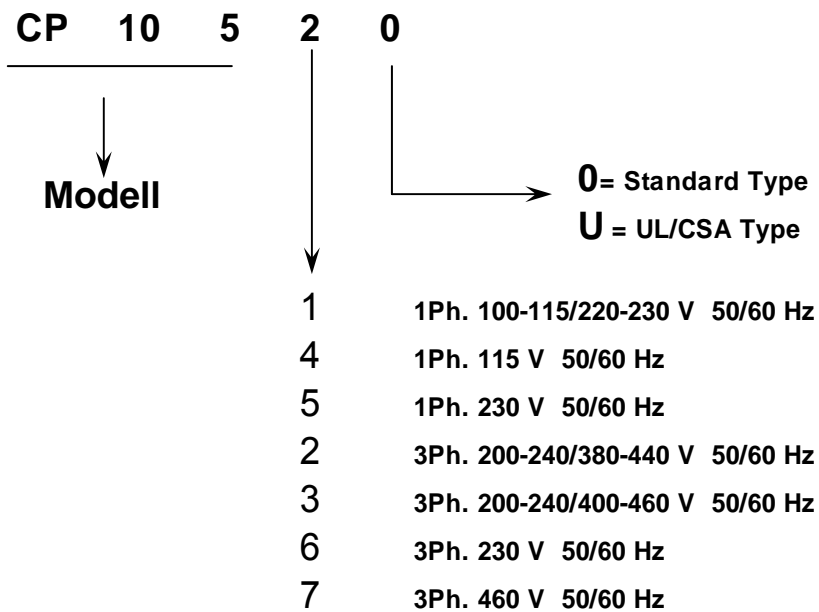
CP 10 5 2 0

Modell

0= Standard Type
U = UL/CSA Type

1 1Ph. 100-115/220-230 V 50/60 Hz
4 1Ph. 115 V 50/60 Hz
5 1Ph. 230 V 50/60 Hz
2 3Ph. 200-240/380-440 V 50/60 Hz
3 3Ph. 200-240/400-460 V 50/60 Hz
6 3Ph. 230 V 50/60 Hz
7 3Ph. 460 V 50/60 Hz